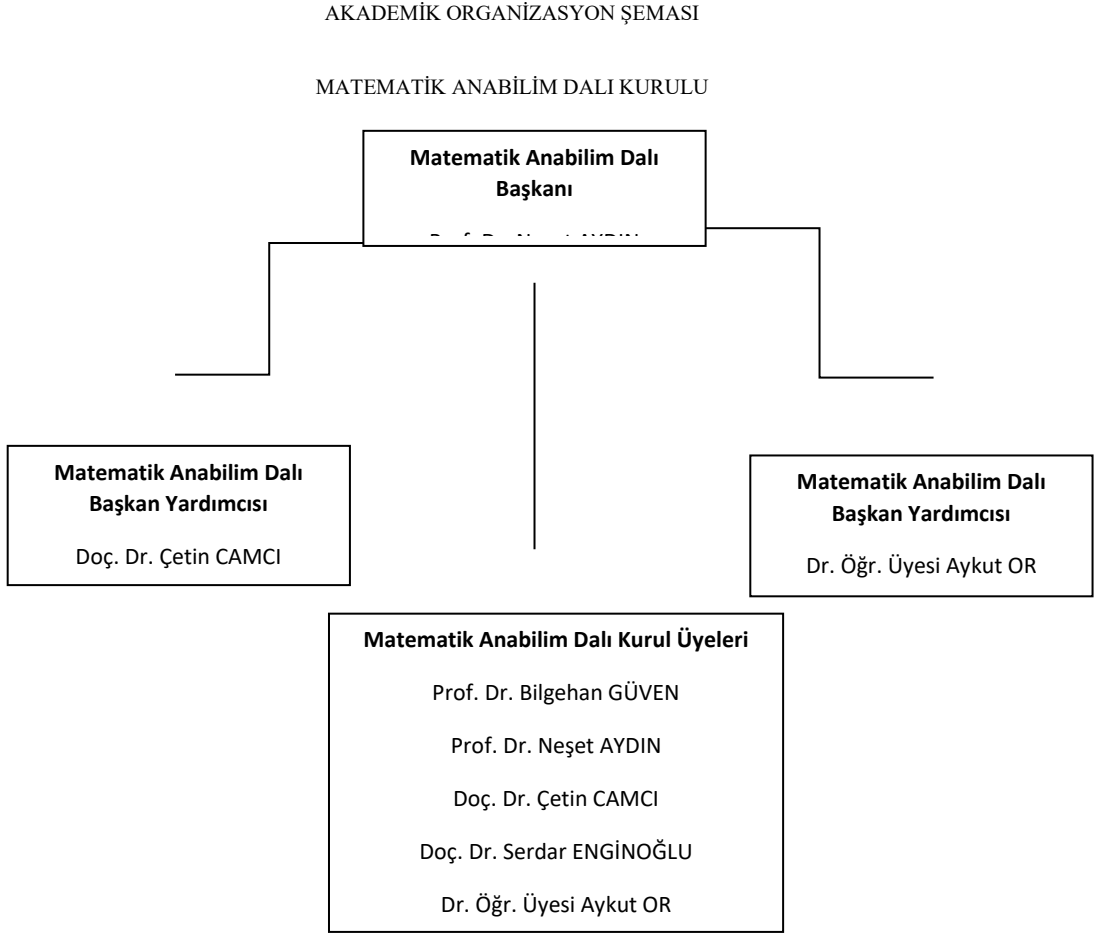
AKADEMİK ORGANİZASYON ŞEMASI

MATEMATİK ANABİLİM DALI KURULU

**Matematik Anabilim Dalı Başkanı**

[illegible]

**Matematik Anabilim Dalı Başkan Yardımcısı**

Doç. Dr. Çetin CAMCI

**Matematik Anabilim Dalı Başkan Yardımcısı**

Dr. Öğr. Üyesi Aykut OR

**Matematik Anabilim Dalı Kurul Üyeleri**

Prof. Dr. Bilgehan GÜVEN

Prof. Dr. Neşet AYDIN

Doç. Dr. Çetin CAMCI

Doç. Dr. Serdar ENGİNOĞLU

Dr. Öğr. Üyesi Aykut OR